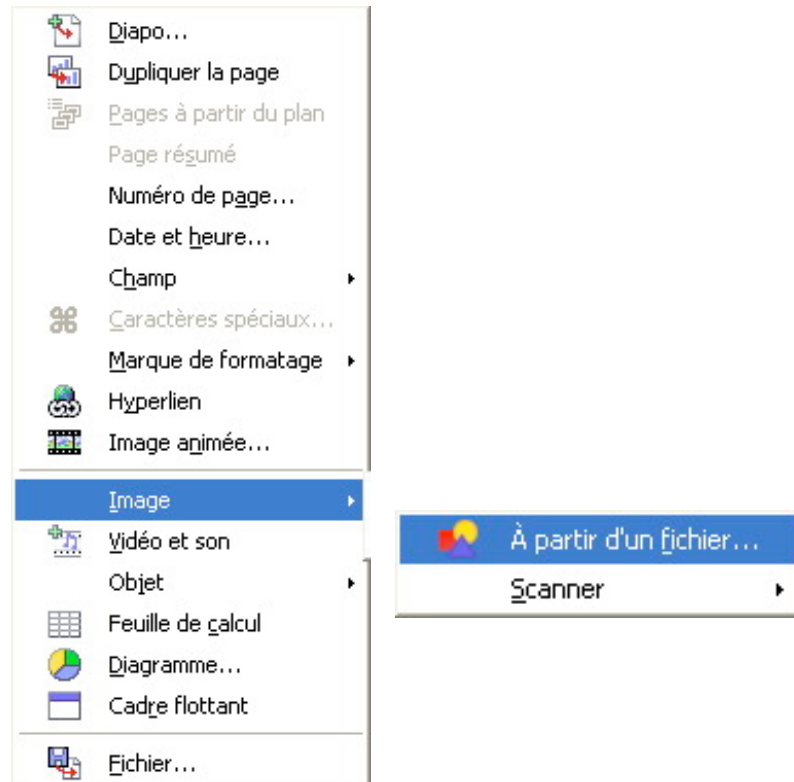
Diapo...
Dupliquer la page
Pages à partir du plan
Page résumé
Numéro de page...
Date et heure...
Champ
Caractères spéciaux...
Marque de formatage
Hyperlien
Image animée...
Image
Vidéo et son
Objet
Feuille de calcul
Diagramme...
Cadre flottant
Fichier...

À partir d'un fichier...
Scanner